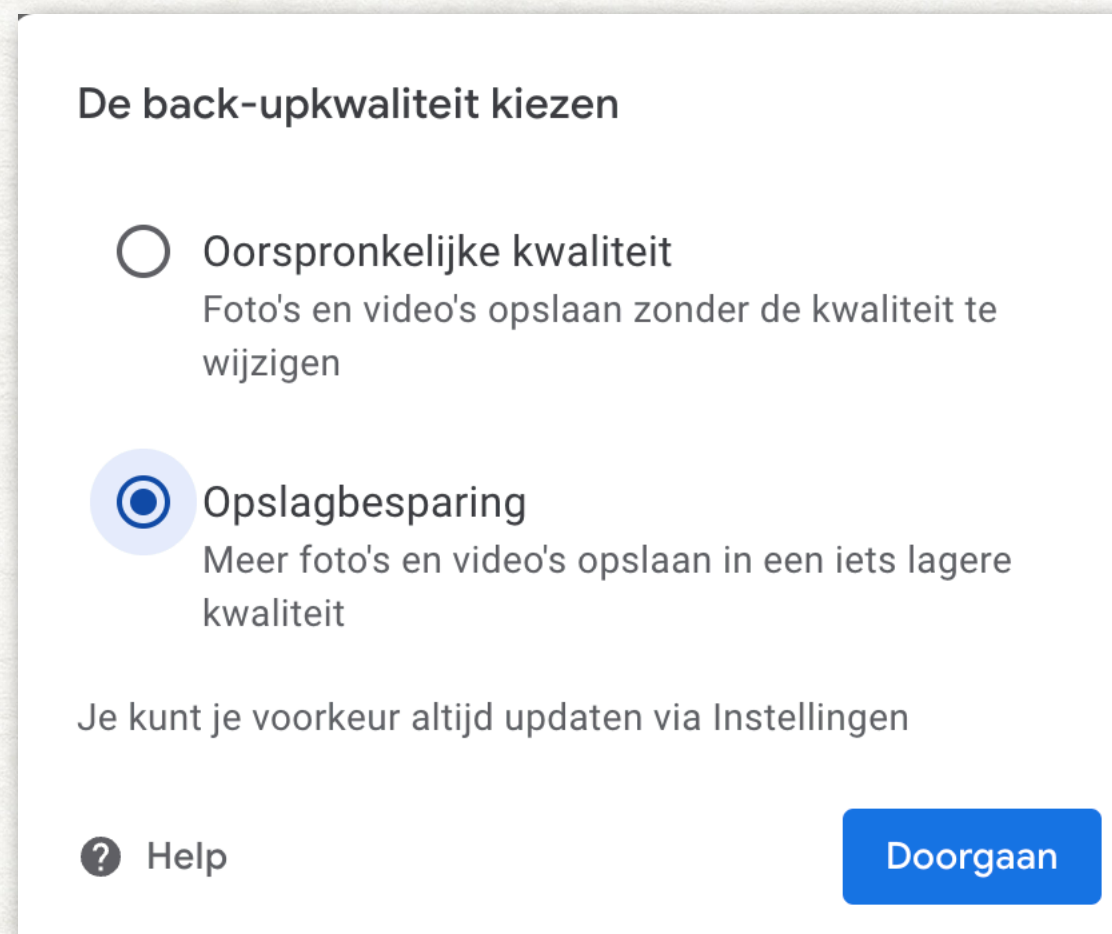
De back-upkwaliteit kiezen

Oorspronkelijke kwaliteit
Foto's en video's opslaan zonder de kwaliteit te wijzigen

Opslagbesparing
Meer foto's en video's opslaan in een iets lagere kwaliteit

Je kunt je voorkeur altijd updaten via Instellingen

Help

Doorgaan